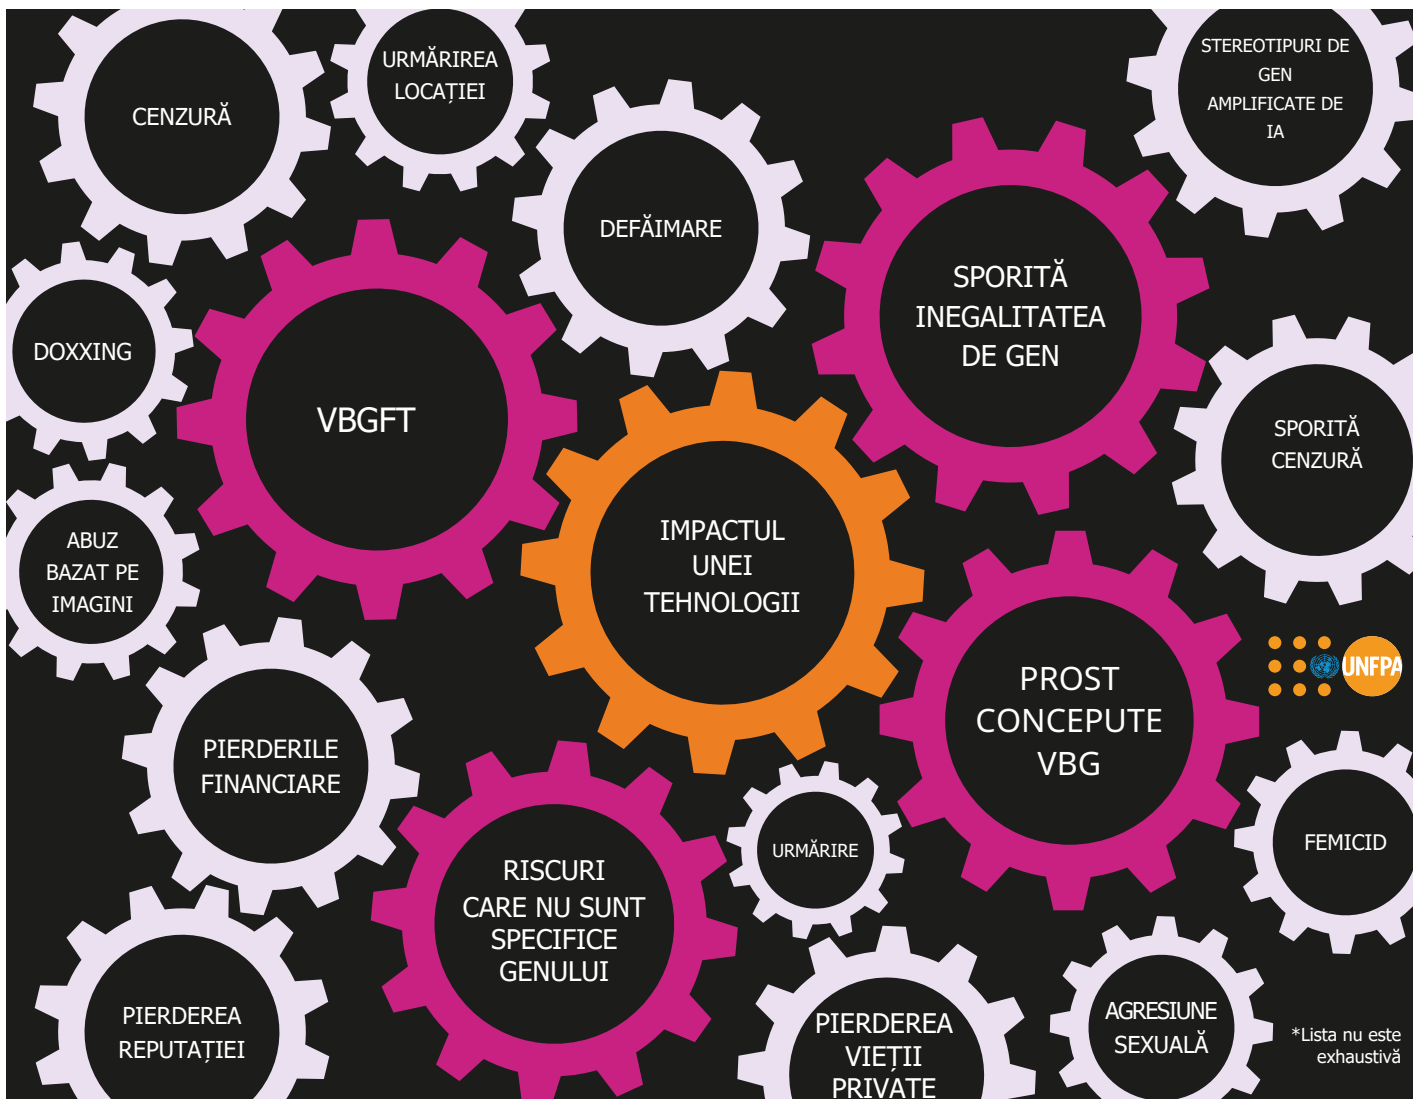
CENZURĂ

URMĂRIREA LOCAȚIEI

STEREOTIPURI DE GEN AMPLIFICATE DE IA

DEFĂIMARE

SPORITĂ INEGALITATEA DE GEN

DOXXING

VBGFT

SPORITĂ CENZURĂ

ABUZ BAZAT PE IMAGINI

IMPACTUL UNEI TEHNOLOGII

PROST CONCEPUTE VBG

UNFPA

PIERDERILE FINANCIARE

URMĂRIRE

FEMICID

RISCURI CARE NU SUNT SPECIFICE GENULUI

PIERDEREA REPUTAȚIEI

PIERDEREA VIEȚII PRIVATE

AGRESIUNE SEXUALĂ

*Lista nu este exhaustivă